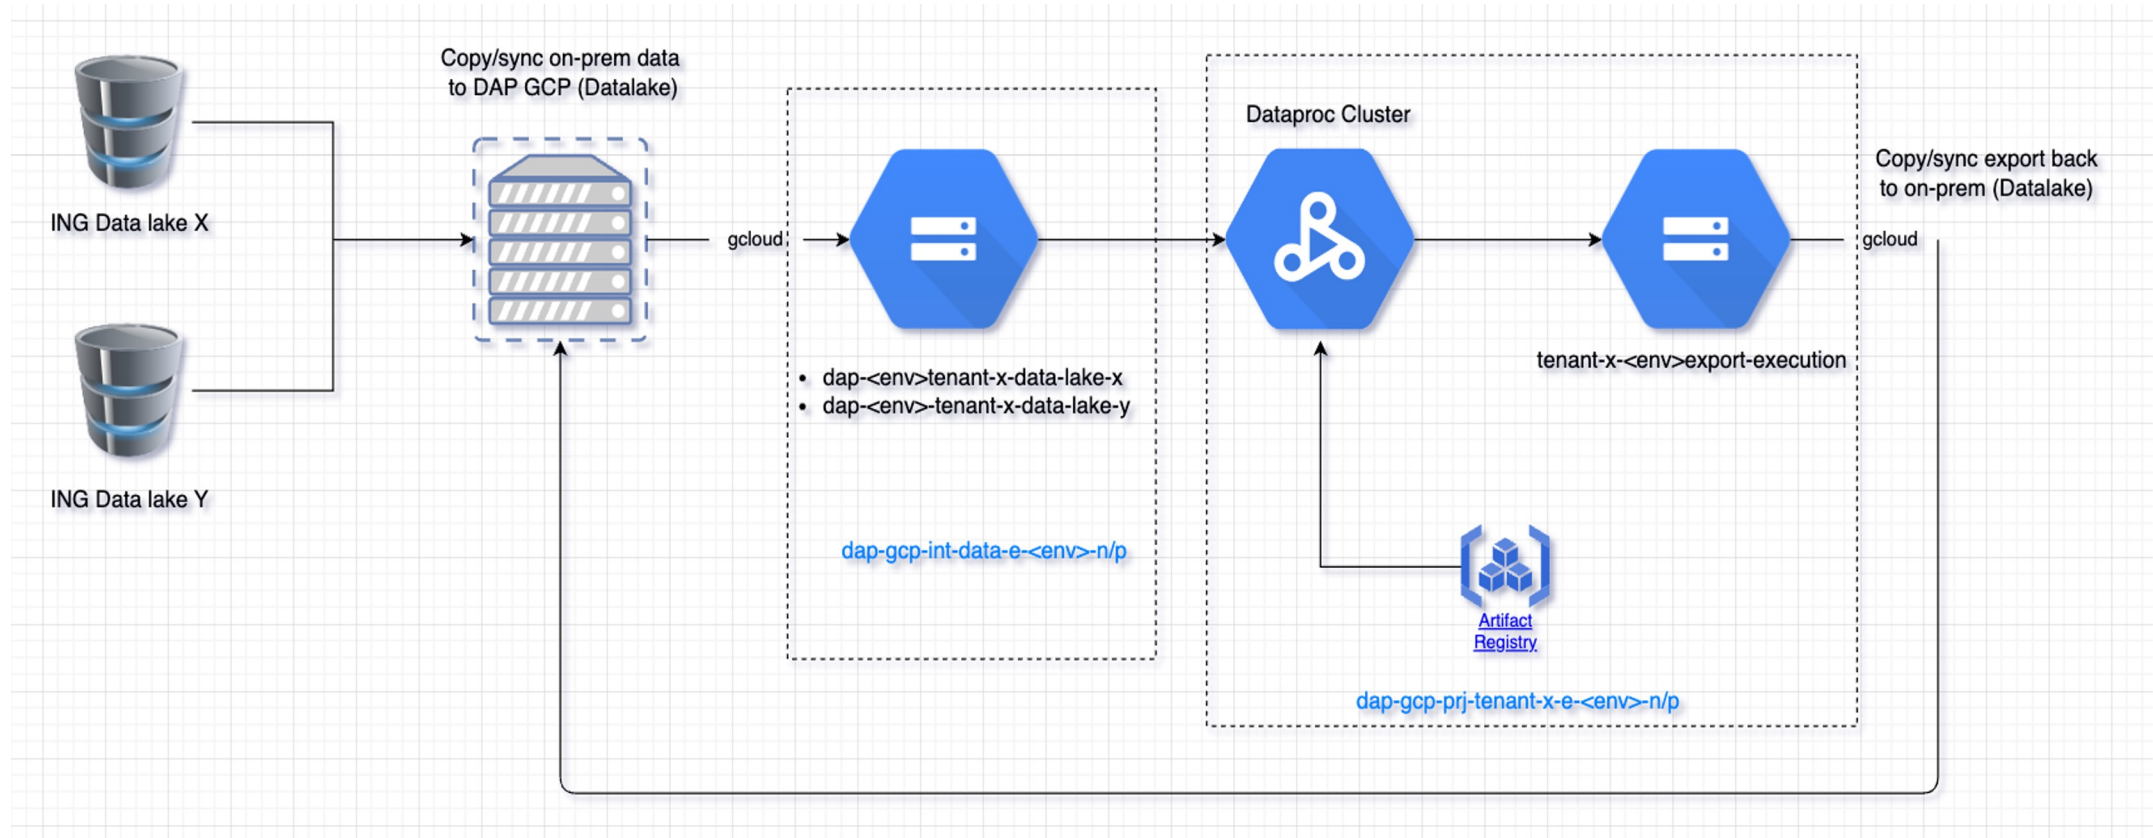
ING Data lake X

ING Data lake Y

Copy/sync on-prem data to DAP GCP (Datalake)

gcloud

- dap-<env>tenant-x-data-lake-x
- dap-<env>-tenant-x-data-lake-y

dap-gcp-int-data-e-<env>-n/p

Dataproc Cluster

tenant-x-<env>export-execution

Artifact Registry

dap-gcp-prj-tenant-x-e-<env>-n/p

Copy/sync export back to on-prem (Datalake)

gcloud